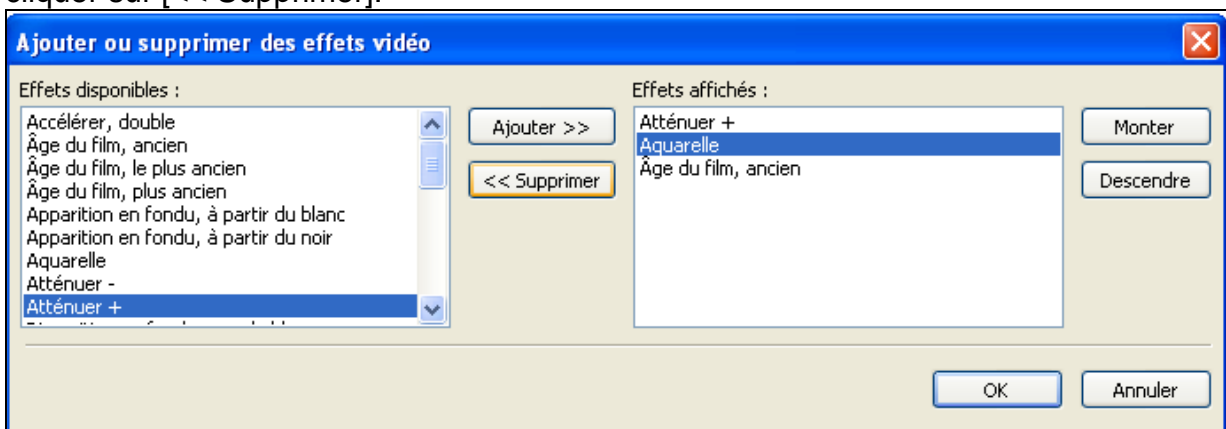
cliquer sur [<< Supprimer].

Ajouter ou supprimer des effets vidéo

Effets disponibles :

Accélérer, double
Âge du film, ancien
Âge du film, le plus ancien
Âge du film, plus ancien
Apparition en fondu, à partir du blanc
Apparition en fondu, à partir du noir
Aquarelle
Atténuer -
Atténuer +
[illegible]

Ajouter >>

<< Supprimer

Effets affichés :

Atténuer +
Aquarelle
Âge du film, ancien

Monter

Descendre

OK

Annuler